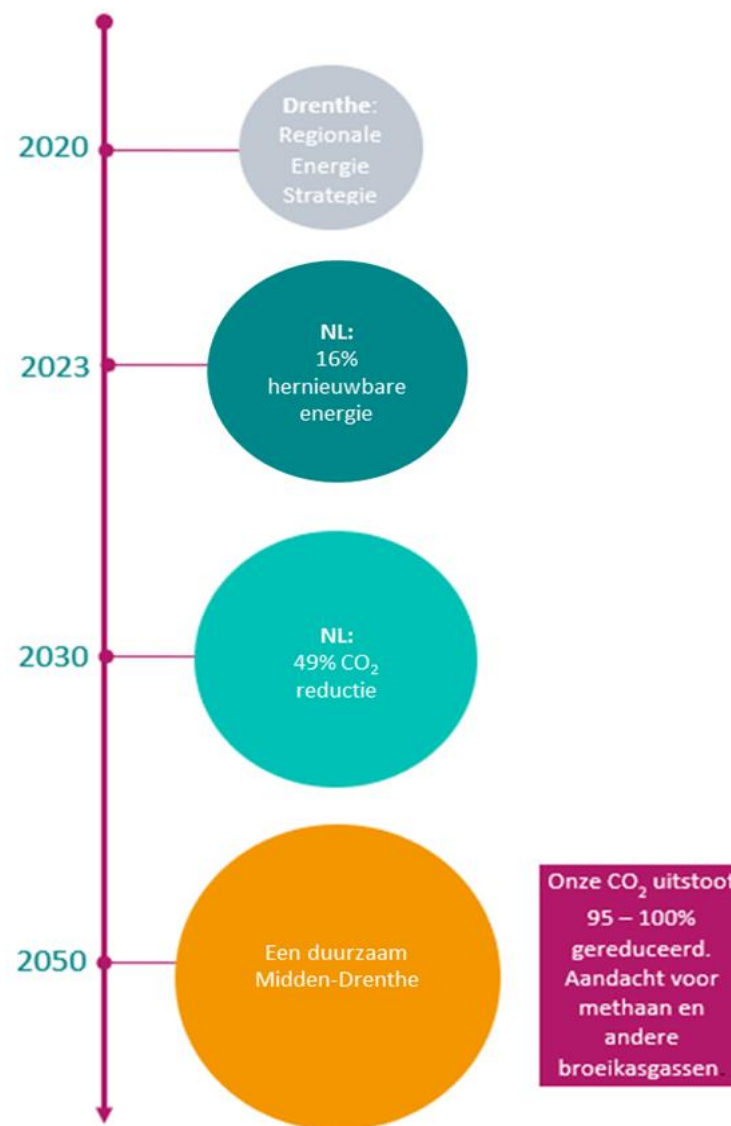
2020

Drenthe: Regionale Energie Strategie

2023

NL: 16% hernieuwbare energie

2030

NL: 49% $CO_2$ reductie

2050

Een duurzaam Midden-Drenthe

Onze $CO_2$ uitstoot 95 – 100% gereduceerd. Aandacht voor methaan en andere broeikasgassen.